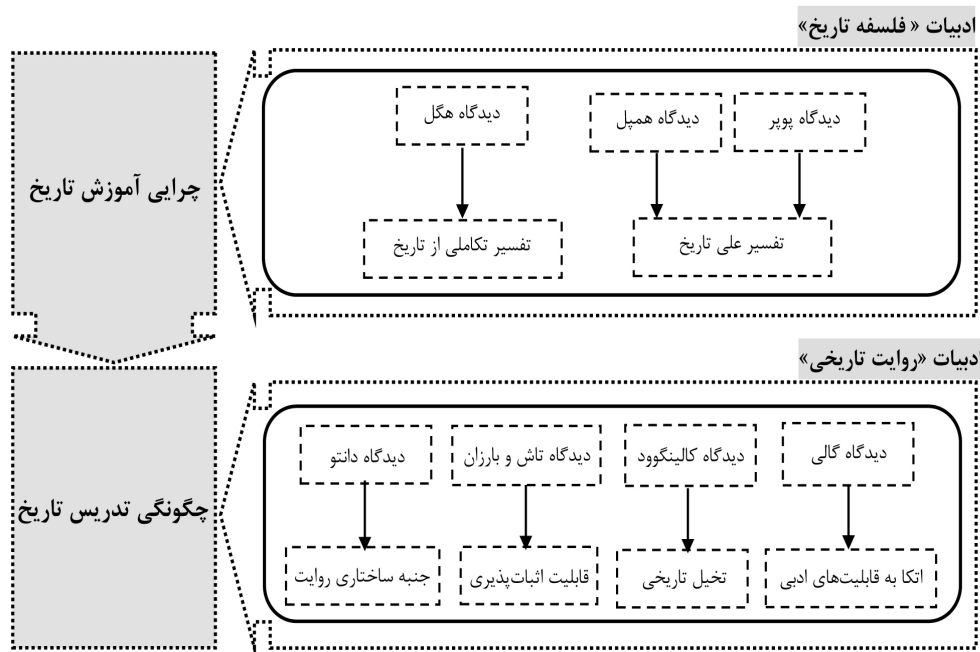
ادبیات « فلسفه تاریخ»

چرایی آموزش تاریخ

دیدگاه پوپر

دیدگاه همپل

دیدگاه هگل

تفسیر علی تاریخ

تفسیر تکاملی از تاریخ

دبیات «روایت تاریخی»

چگونگی تدریس تاریخ

دیدگاه گالی

دیدگاه کالینگوود

دیدگاه تاش و بارزان

دیدگاه دانتو

اتکا به قابلیت‌های ادبی

تخیل تاریخی

قابلیت اثبات‌پذیری

جنبه ساختاری روایت